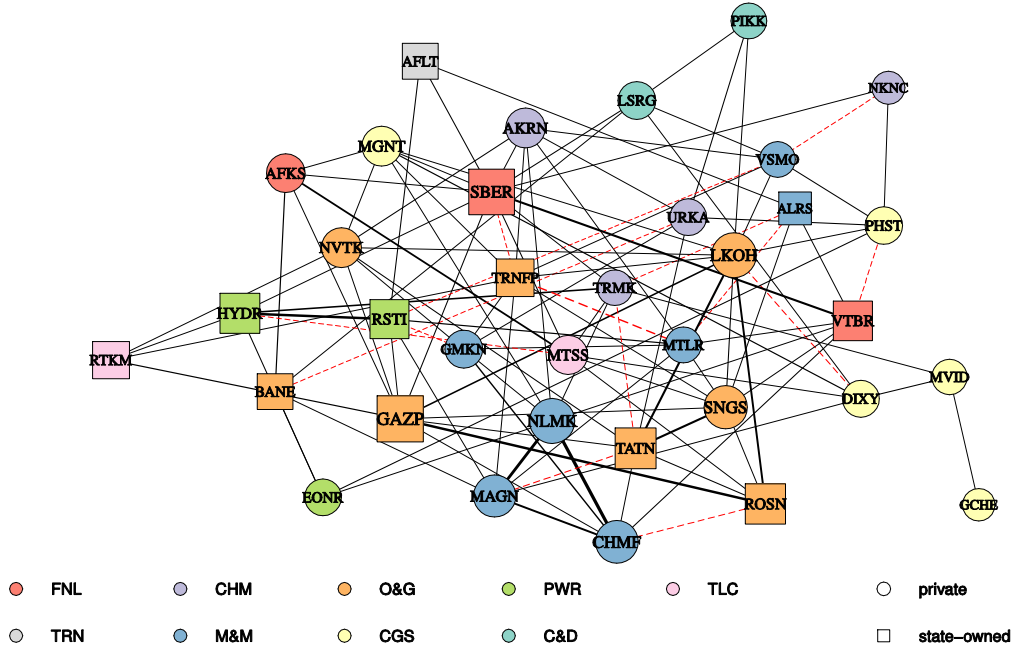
PIKK
AFLT
NKNC
LSRG
AKRN
MGNT
VSMO
AFKS
SBER
ALRS
URKA
PHST
NVTK
LKOH
TRNFP
TRMK
HYDR
RSTI
VTBR
RTKM
GMKN
MTSS
MTLR
MVID
BANE
DIXY
SNGS
GAZP
NLMK
TATN
EONR
MAGN
ROSN
GCHE
CHMF

FNL
CHM
O&G
PWR
TLC
private
TRN
M&M
CGS
C&D
state-owned